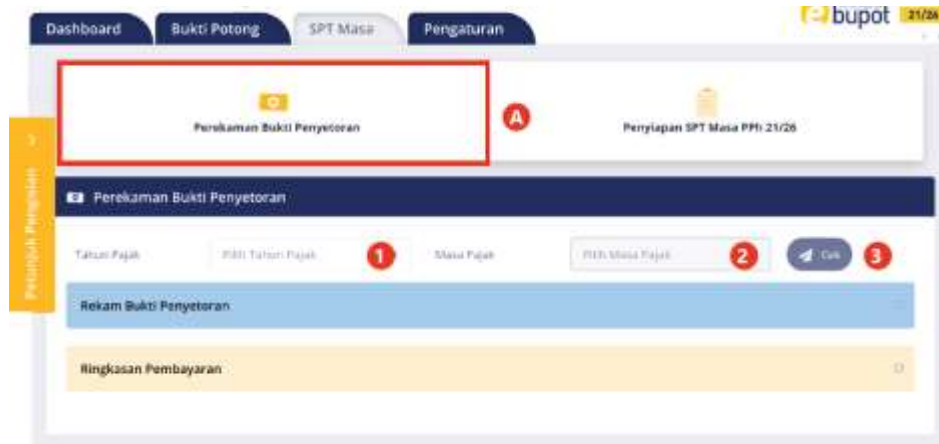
Dashboard
Bukti Potong
SPT Masa
Pengaturan

e-bupot 21/26

Perekaman Bukti Penyetoran

A

Penyiapan SPT Masa PPh 21/26

Petunjuk Pengisian

Perekaman Bukti Penyetoran

Tahun Pajak
Pilih Tahun Pajak
1
Masa Pajak
Pilih Masa Pajak
2
Cek
3

Rekam Bukti Penyetoran

Ringkasan Pembayaran